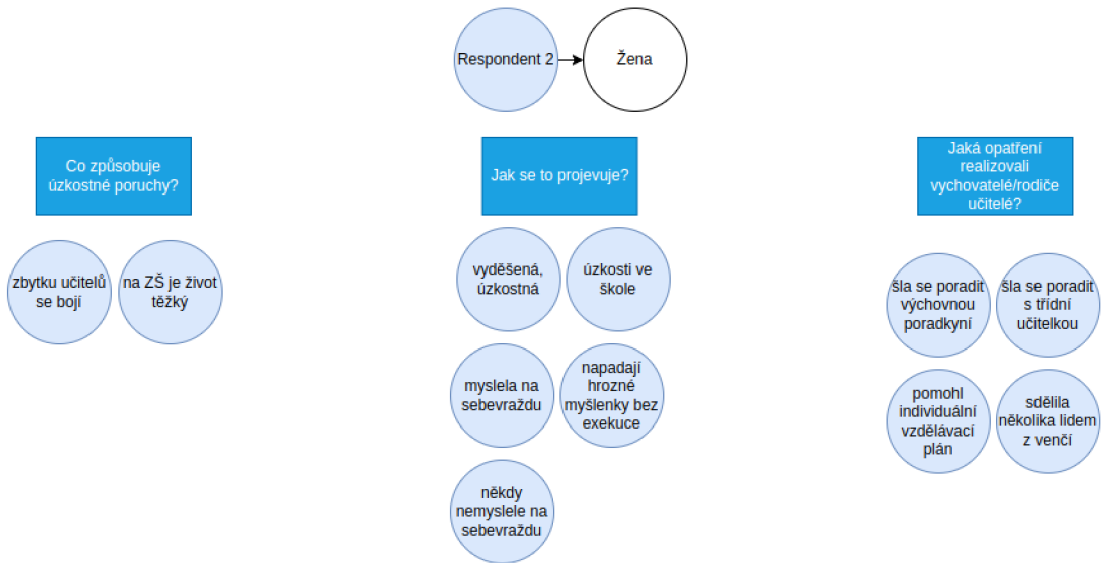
Respondent 2

Žena

Co způsobuje úzkostné poruchy?

zbytku učitelů se bojí

na ZŠ je život těžký

Jak se to projevuje?

vyděšená, úzkostná

úzkosti ve škole

myslela na sebevraždu

napadají hrozné myšlenky bez exekuce

někdy nemyslele na sebevraždu

Jaká opatření realizovali vychovatelé/rodiče učitelé?

šla se poradit výchovnou poradkyní

šla se poradit s třídní učitelkou

pomohl individuální vzdělávací plán

sdělila několika lidem z venčí